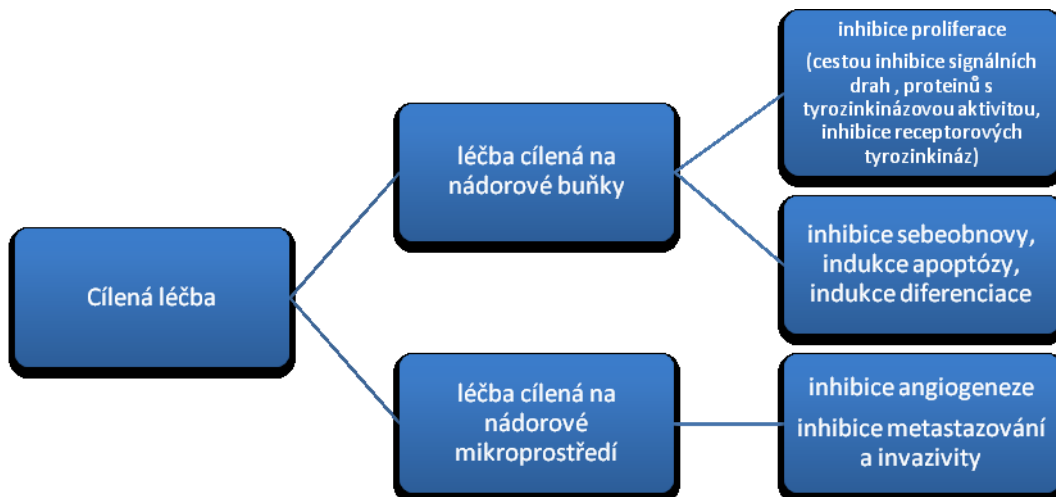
Cílená léčba

léčba cílená na nádorové buňky

inhibice proliferace

(cestou inhibice signálních drah , proteinů s tyrozinkinázovou aktivitou, inhibice receptorových tyrozinkináz)

inhibice sebeobnovy, indukce apoptózy, indukce diferenciace

léčba cílená na nádorové mikroprostředí

inhibice angiogeneze

inhibice metastazování a invazivity